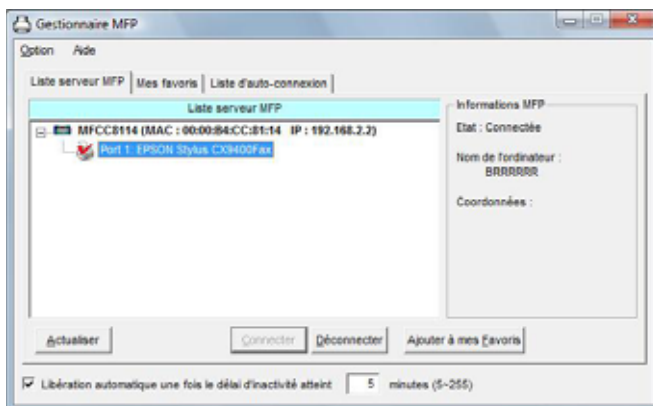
Gestionnaire MFP

Option Aide

Liste serveur MFP | Mes favoris | Liste d'auto-connexion

Liste serveur MFP

MFCC8114 (MAC : 00:00:B4:CC:81:14 IP : 192.168.2.2)

Port 1: EPSON Stylus CX9400Fax

Informations MFP

Etat : Connectée

Nom de l'ordinateur : BRRRRRR

Coordonnées :

Actualiser

Connecter

Déconnecter

Ajouter à mes Favoris

Libération automatique une fois le délai d'inactivité atteint 5 minutes (5~255)